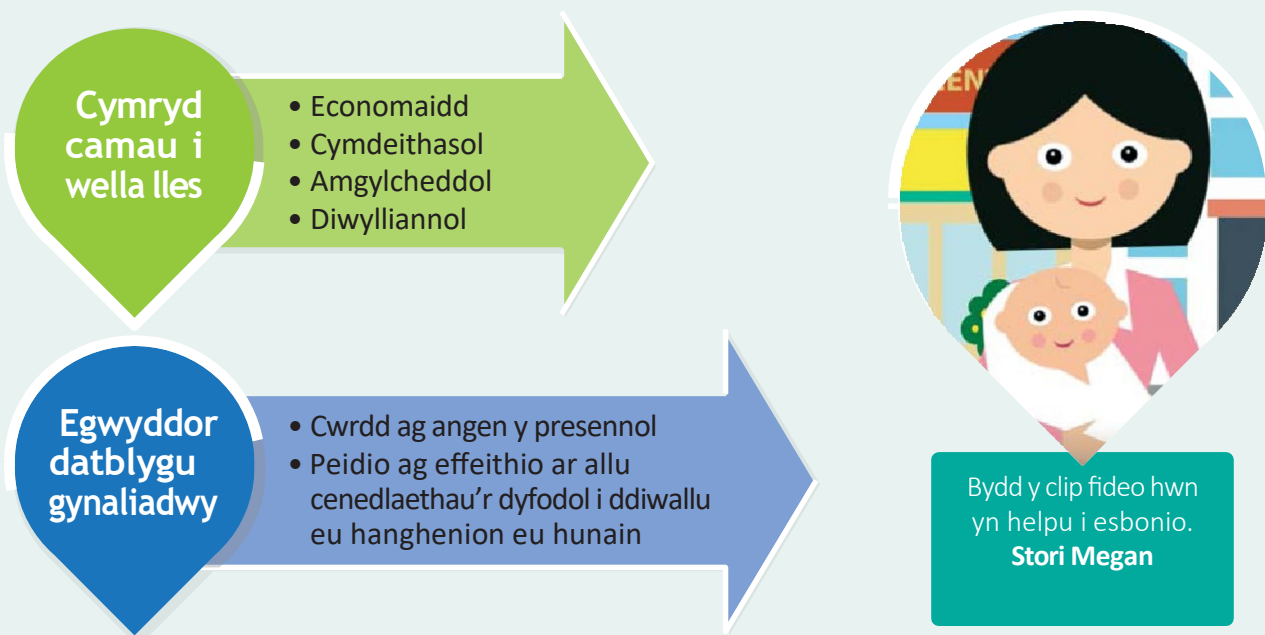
Cymryd camau i wella lles

• Economaidd
• Cymdeithasol
• Amgylcheddol
• Diwylliannol

Egwyddor datblygu gynaliadwy

• Cwrdd ag angen y presennol
• Peidio ag effeithio ar allu cenedlaethau'r dyfodol i ddiwallu eu hanghenion eu hunain

Bydd y clip fideo hwn yn helpu i esbonio.
Stori Megan